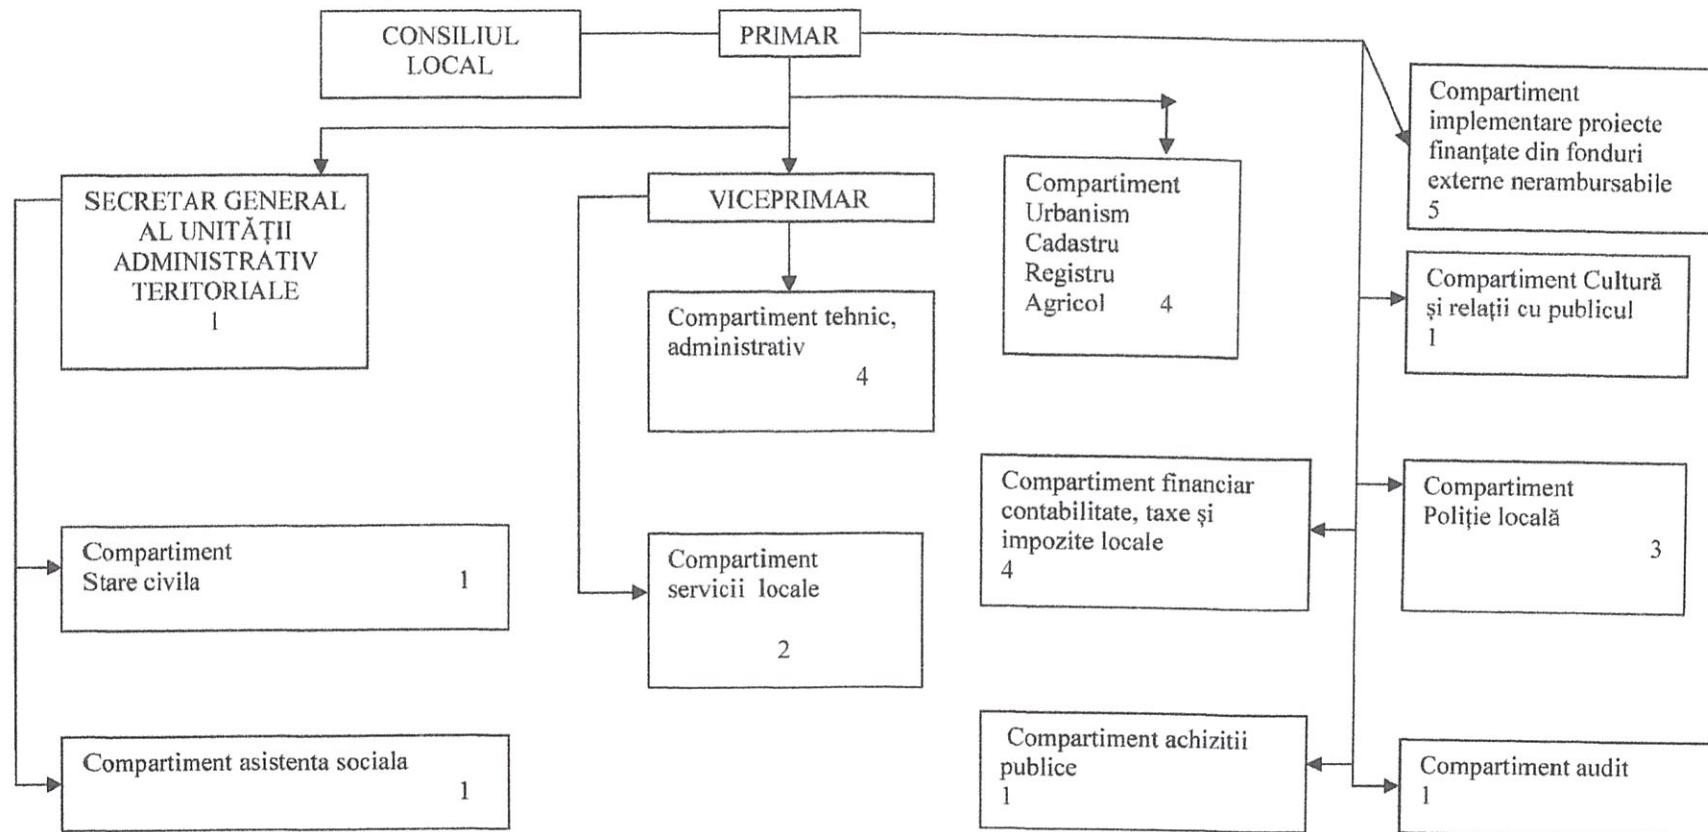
CONSILIUL LOCAL

PRIMAR

SECRETAR GENERAL AL UNITĂȚII ADMINISTRATIV TERITORIALE
1

VICEPRIMAR

Compartiment Urbanism Cadastru Registru Agricol 4

Compartiment implementare proiecte finanțate din fonduri externe nerambursabile
5

Compartiment tehnic, administrativ
4

Compartiment Cultură și relații cu publicul
1

Compartiment financiar contabilitate, taxe și impozite locale
4

Compartiment Poliție locală
3

Compartiment Stare civila 1

Compartiment servicii locale
2

Compartiment asistenta sociala
1

Compartiment achizitii publice
1

Compartiment audit
1